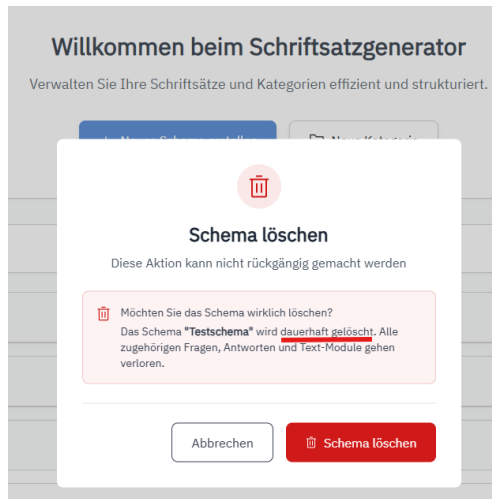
Willkommen beim Schriftsatzgenerator

Verwalten Sie Ihre Schriftsätze und Kategorien effizient und strukturiert.

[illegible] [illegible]

Schema löschen

Diese Aktion kann nicht rückgängig gemacht werden

Möchten Sie das Schema wirklich löschen?

Das Schema "Testschema" wird dauerhaft gelöscht. Alle zugehörigen Fragen, Antworten und Text-Module gehen verloren.

Abbrechen

Schema löschen